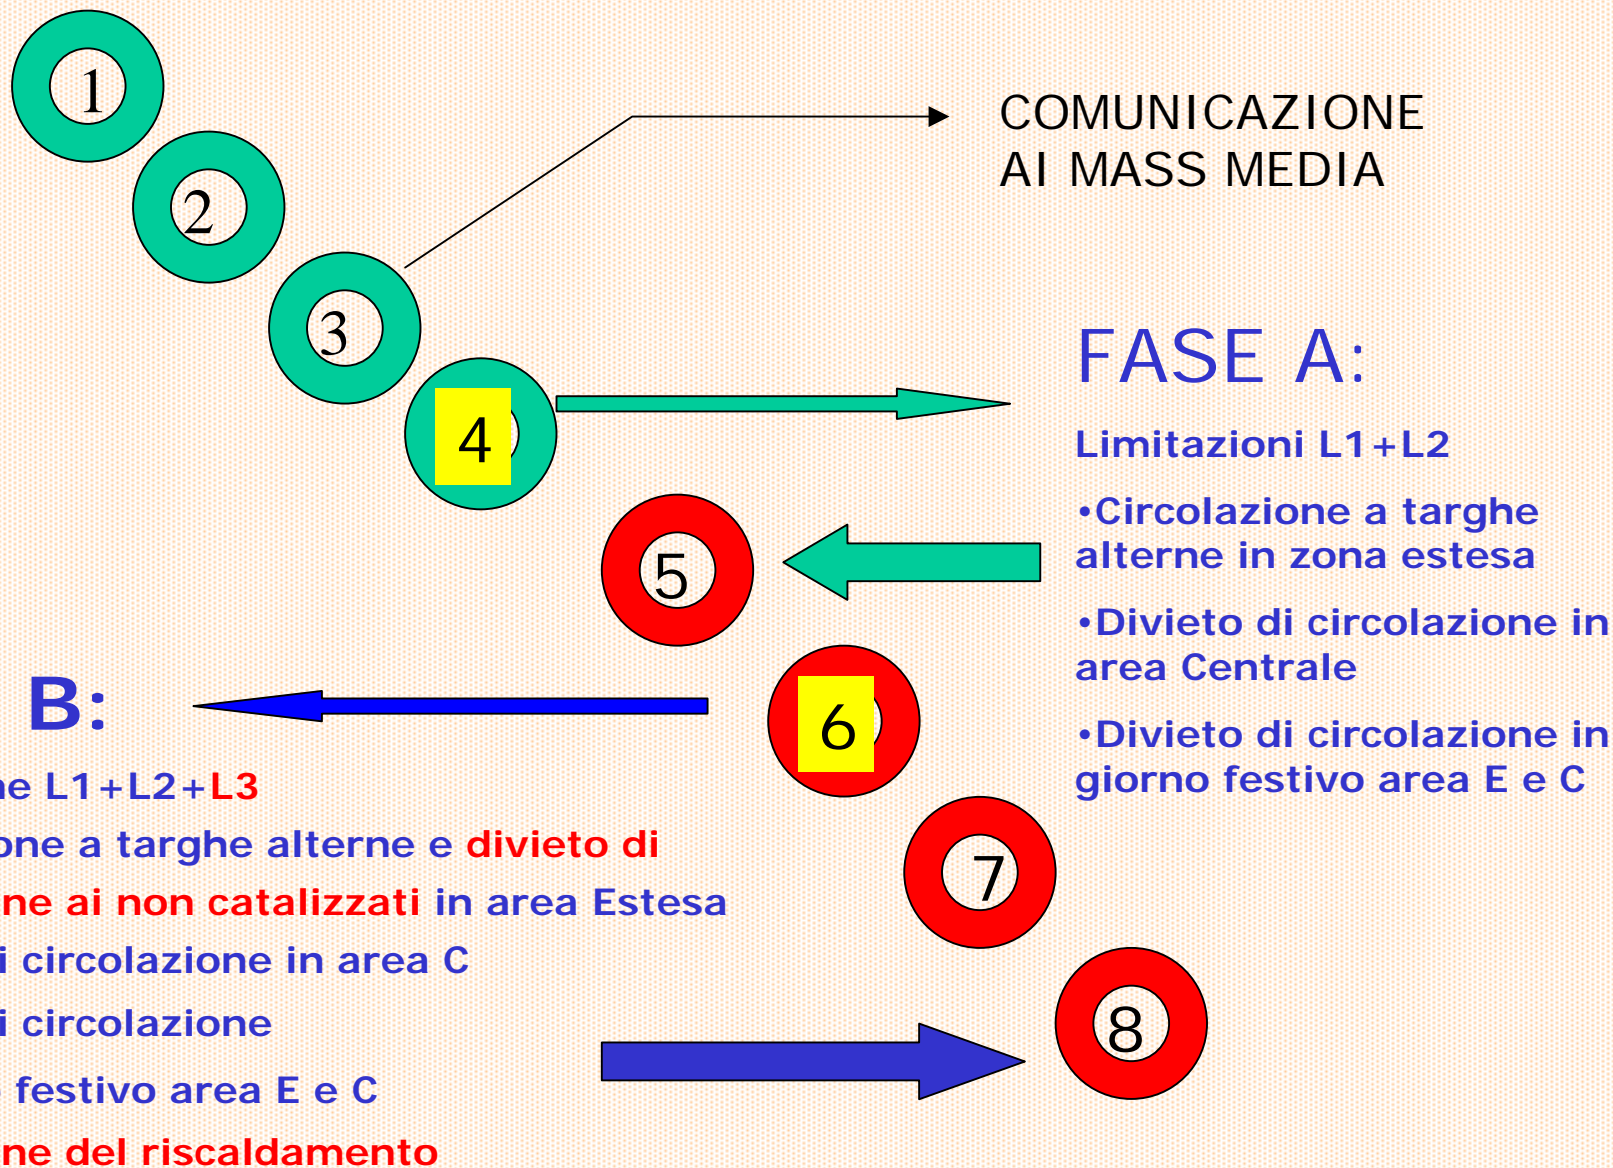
1

2

3

4

COMUNICAZIONE AI MASS MEDIA

FASE A:

Limitazioni L1+L2

•Circolazione a targhe alterne in zona estesa

•Divieto di circolazione in area Centrale

•Divieto di circolazione in giorno festivo area E e C

5

6

7

8

B:

ne L1+L2+L3

one a targhe alterne e divieto di

ne ai non catalizzati in area Estesa

i circolazione in area C

i circolazione

festivo area E e C

ne del riscaldamento